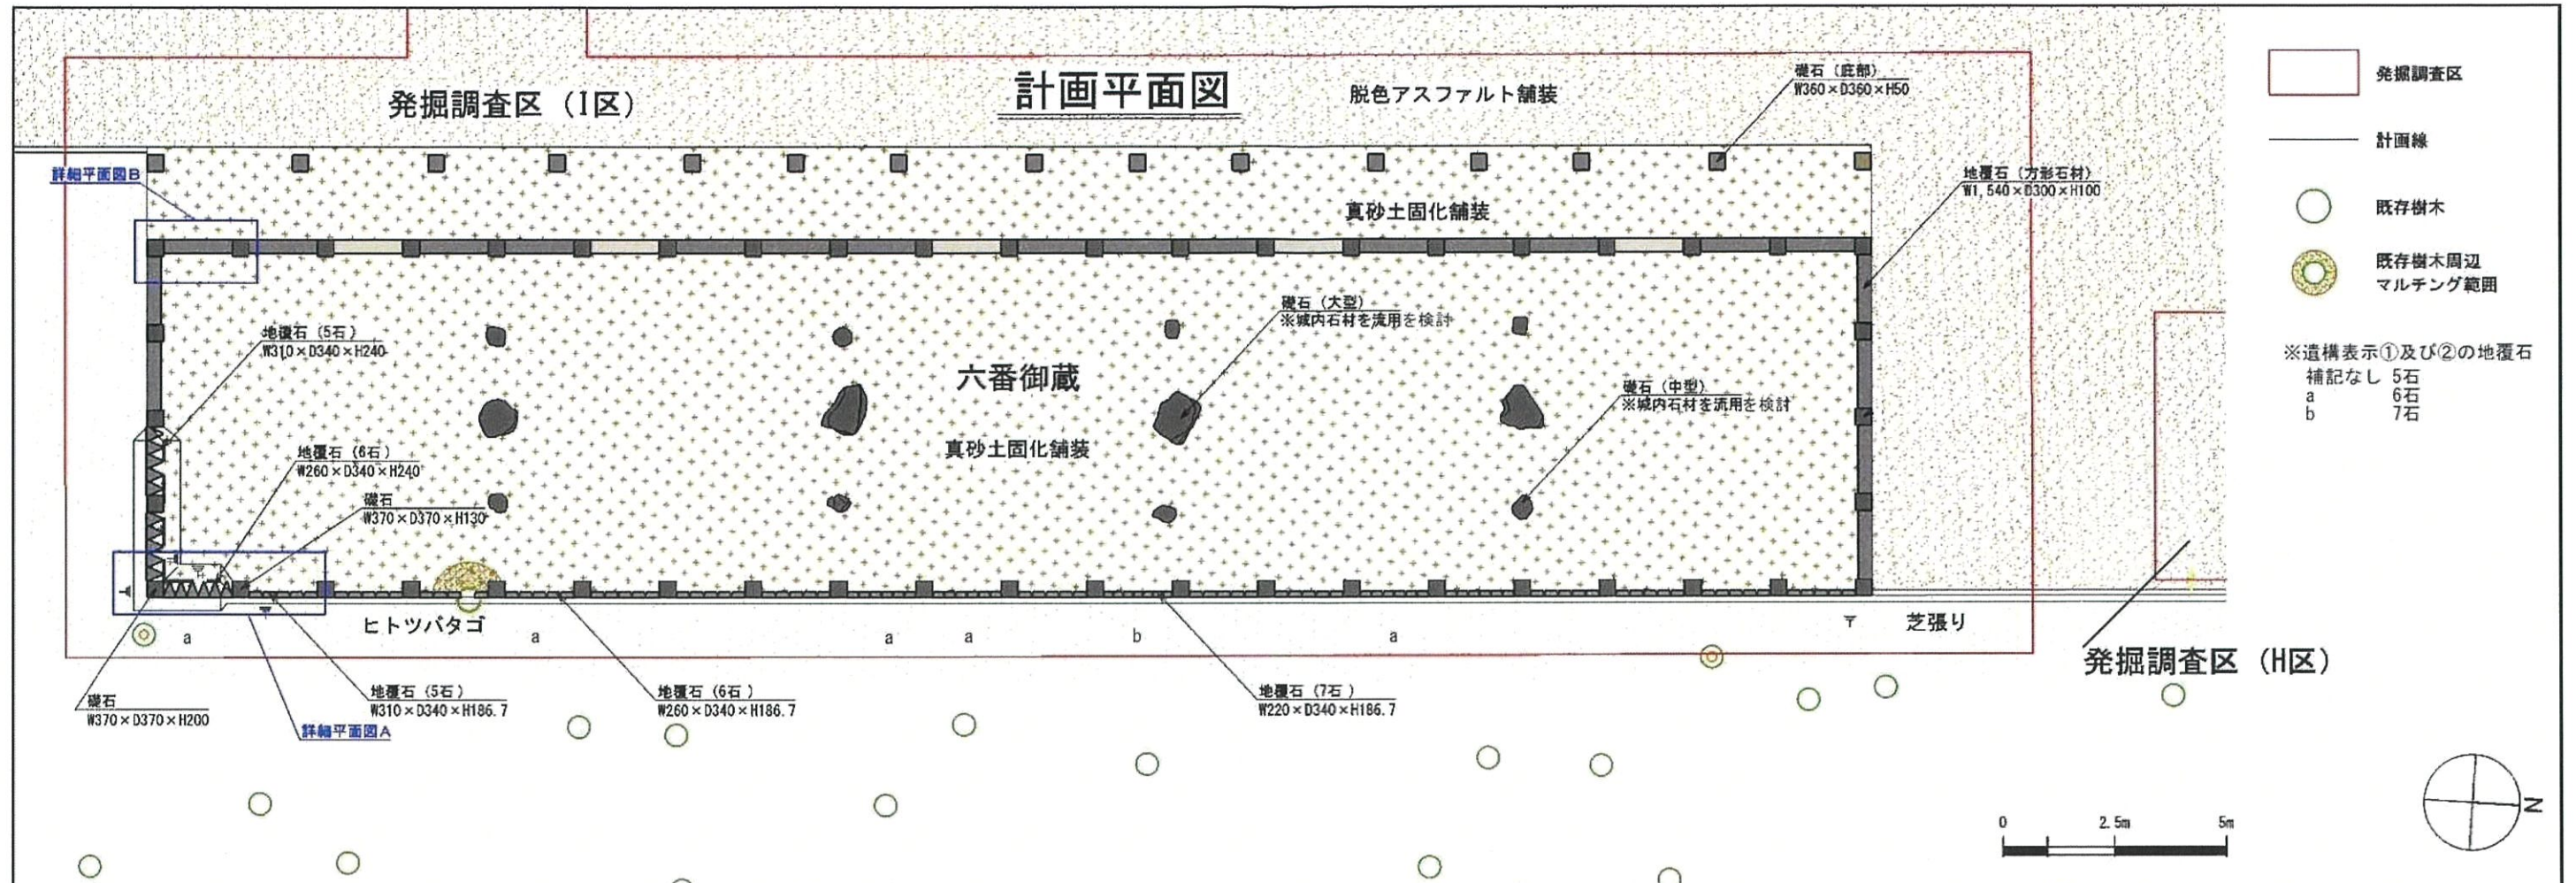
計画平面図

発掘調査区（I区）

脱色アスファルト舗装

礎石（庇部）
W360×D360×H50

詳細平面図B

地覆石（方形石材）
W1,540×D300×H100

真砂土固化舗装

礎石（大型）
※城内石材を流用を検討

地覆石（5石）
W310×D340×H240

六番御蔵

礎石（中型）
※城内石材を流用を検討

真砂土固化舗装

地覆石（6石）
W260×D340×H240

礎石
W370×D370×H130

ヒトツバタゴ

a a a a b a

芝張り

発掘調査区（H区）

礎石
W370×D370×H200

詳細平面図A

地覆石（5石）
W310×D340×H186.7

地覆石（6石）
W260×D340×H186.7

地覆石（7石）
W220×D340×H186.7

発掘調査区

計画線

既存樹木

既存樹木周辺
マルチング範囲

※遺構表示①及び②の地覆石
補記なし 5石
a 6石
b 7石

0 2.5m 5m

N